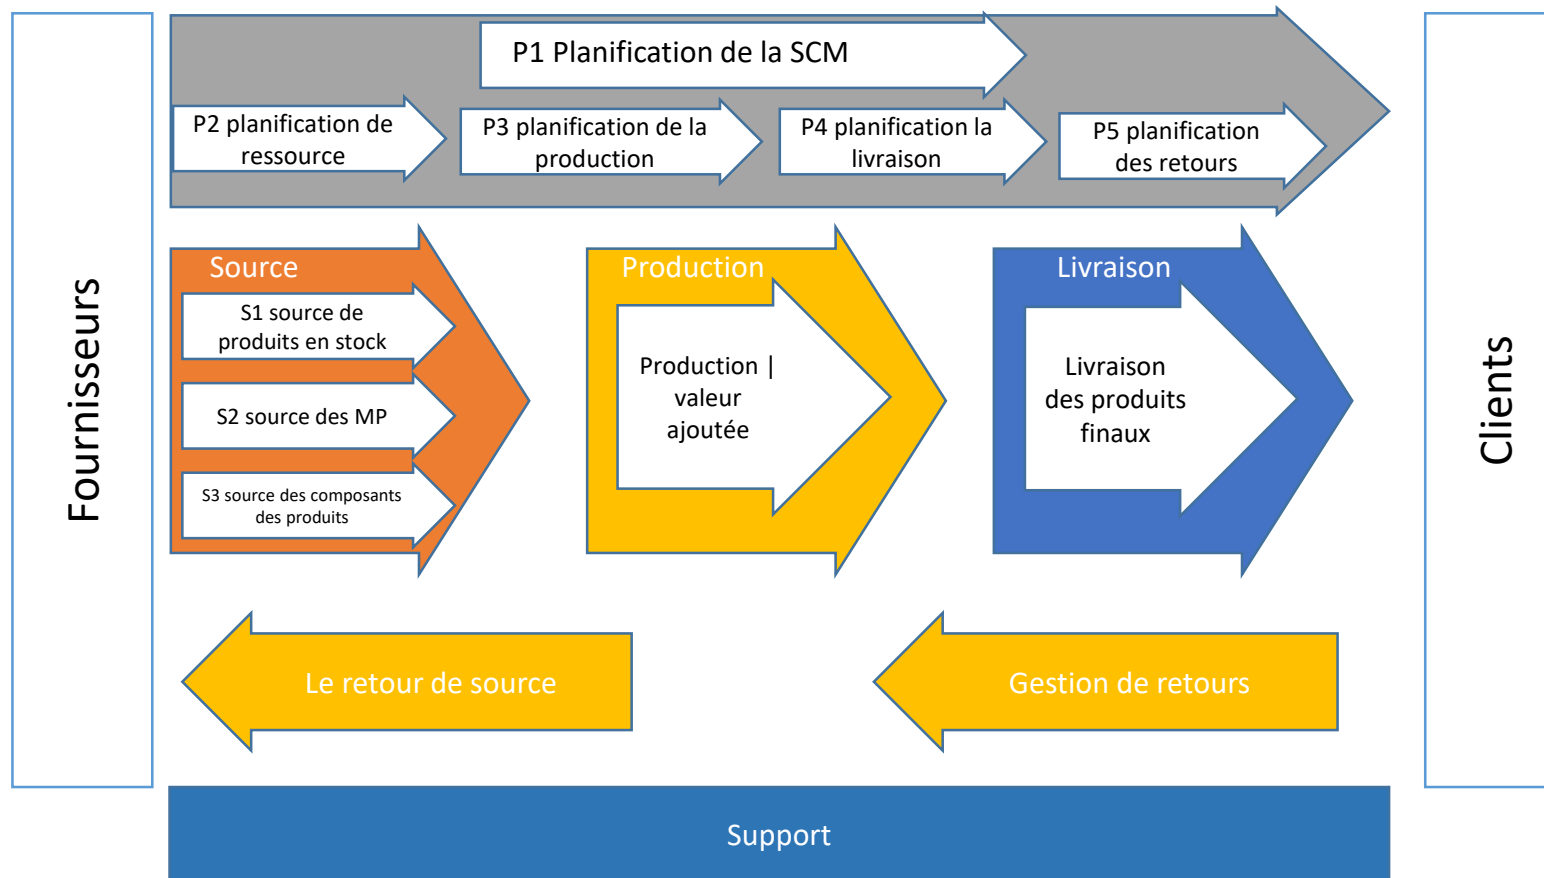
Fournisseurs

P1 Planification de la SCM

P2 planification de ressource

P3 planification de la production

P4 planification la livraison

P5 planification des retours

Source

S1 source de produits en stock

S2 source des MP

S3 source des composants des produits

Production

Production | valeur ajoutée

Livraison

Livraison des produits finaux

Le retour de source

Gestion de retours

Support

Clients